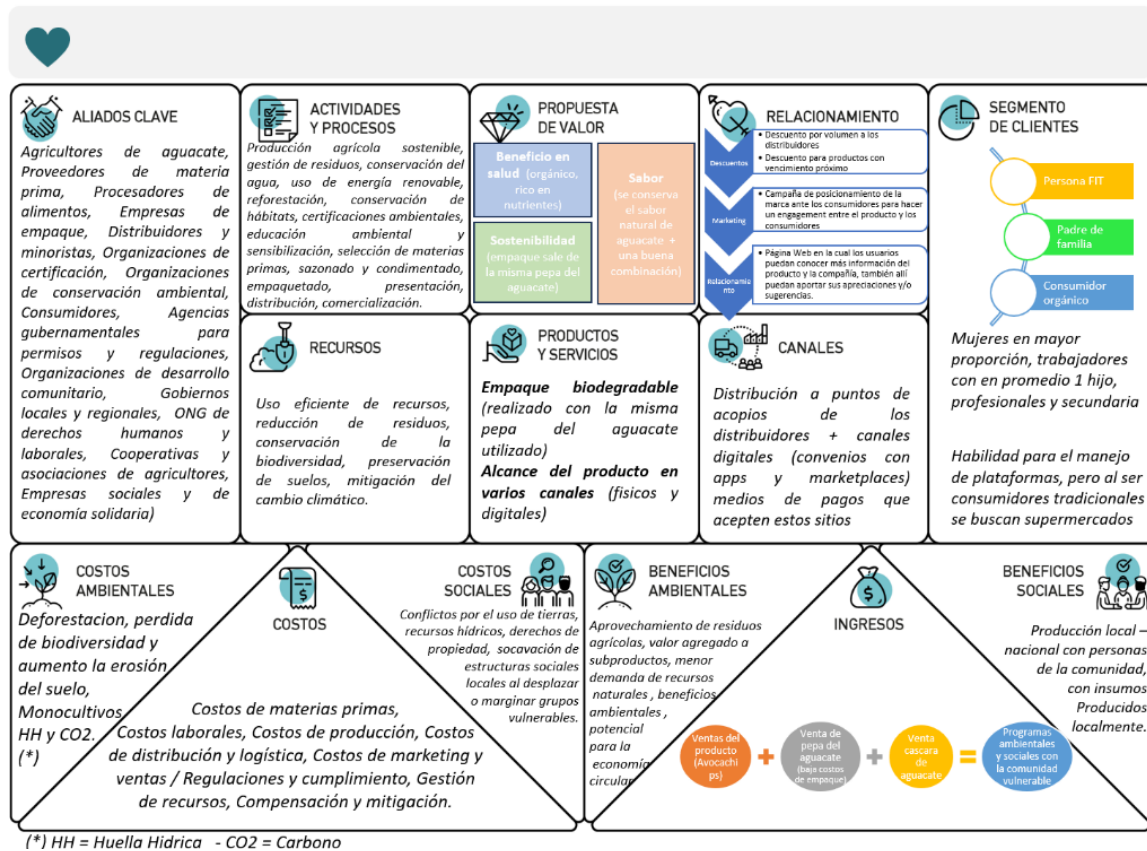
ALIADOS CLAVE

Agricultores de aguacate, Proveedores de materia prima, Procesadores de alimentos, Empresas de empaque, Distribuidores y minoristas, Organizaciones de certificación, Organizaciones de conservación ambiental, Consumidores, Agencias gubernamentales para permisos y regulaciones, Organizaciones de desarrollo comunitario, Gobiernos locales y regionales, ONG de derechos humanos y laborales, Cooperativas y asociaciones de agricultores, Empresas sociales y de economía solidaria)

ACTIVIDADES Y PROCESOS

Producción agrícola sostenible, gestión de residuos, conservación del agua, uso de energía renovable, reforestación, conservación de hábitats, certificaciones ambientales, educación ambiental y sensibilización, selección de materias primas, sazonado y condimentado, empaquetado, presentación, distribución, comercialización.

RECURSOS

Uso eficiente de recursos, reducción de residuos, conservación de la biodiversidad, preservación de suelos, mitigación del cambio climático.

PROPUESTA DE VALOR

Beneficio en salud (orgánico, rico en nutrientes)

Sostenibilidad (empaque sale de la misma pepa del aguacate)

Sabor (se conserva el sabor natural de aguacate + una buena combinación)

PRODUCTOS Y SERVICIOS

Empaque biodegradable (realizado con la misma pepa del aguacate utilizado)
Alcance del producto en varios canales (fisicos y digitales)

RELACIONAMIENTO

Descuentos
• Descuento por volumen a los distribuidores
• Descuento para productos con vencimiento próximo

Marketing
• Campaña de posicionamiento de la marca ante los consumidores para hacer un engagement entre el producto y los consumidores

Relacionamiento
• Página Web en la cual los usuarios puedan conocer más información del producto y la compañía, también allí puedan aportar sus apreciaciones y/o sugerencias.

CANALES

Distribución a puntos de acopios de los distribuidores + canales digitales (convenios con apps y marketplaces) medios de pagos que acepten estos sitios

SEGMENTO DE CLIENTES

Persona FIT
Padre de familia
Consumidor orgánico

Mujeres en mayor proporción, trabajadores con en promedio 1 hijo, profesionales y secundaria

Habilidad para el manejo de plataformas, pero al ser consumidores tradicionales se buscan supermercados

COSTOS AMBIENTALES

Deforestacion, perdida de biodiversidad y aumento la erosión del suelo, Monocultivos HH y CO2. (*)

COSTOS

Costos de materias primas, Costos laborales, Costos de producción, Costos de distribución y logística, Costos de marketing y ventas / Regulaciones y cumplimiento, Gestión de recursos, Compensación y mitigación.

COSTOS SOCIALES

Conflictos por el uso de tierras, recursos hídricos, derechos de propiedad, socavación de estructuras sociales locales al desplazar o marginar grupos vulnerables.

BENEFICIOS AMBIENTALES

Aprovechamiento de residuos agrícolas, valor agregado a subproductos, menor demanda de recursos naturales , beneficios ambientales , potencial para la economía circular

INGRESOS

Ventas del producto (Avocachips) + Venta de pepa del aguacate (baja costos de empaque) + Venta cascara de aguacate = Programas ambientales y sociales con la comunidad vulnerable

BENEFICIOS SOCIALES

Producción local – nacional con personas de la comunidad, con insumos Producidos localmente.

(*) HH = Huella Hidrica - CO2 = Carbono